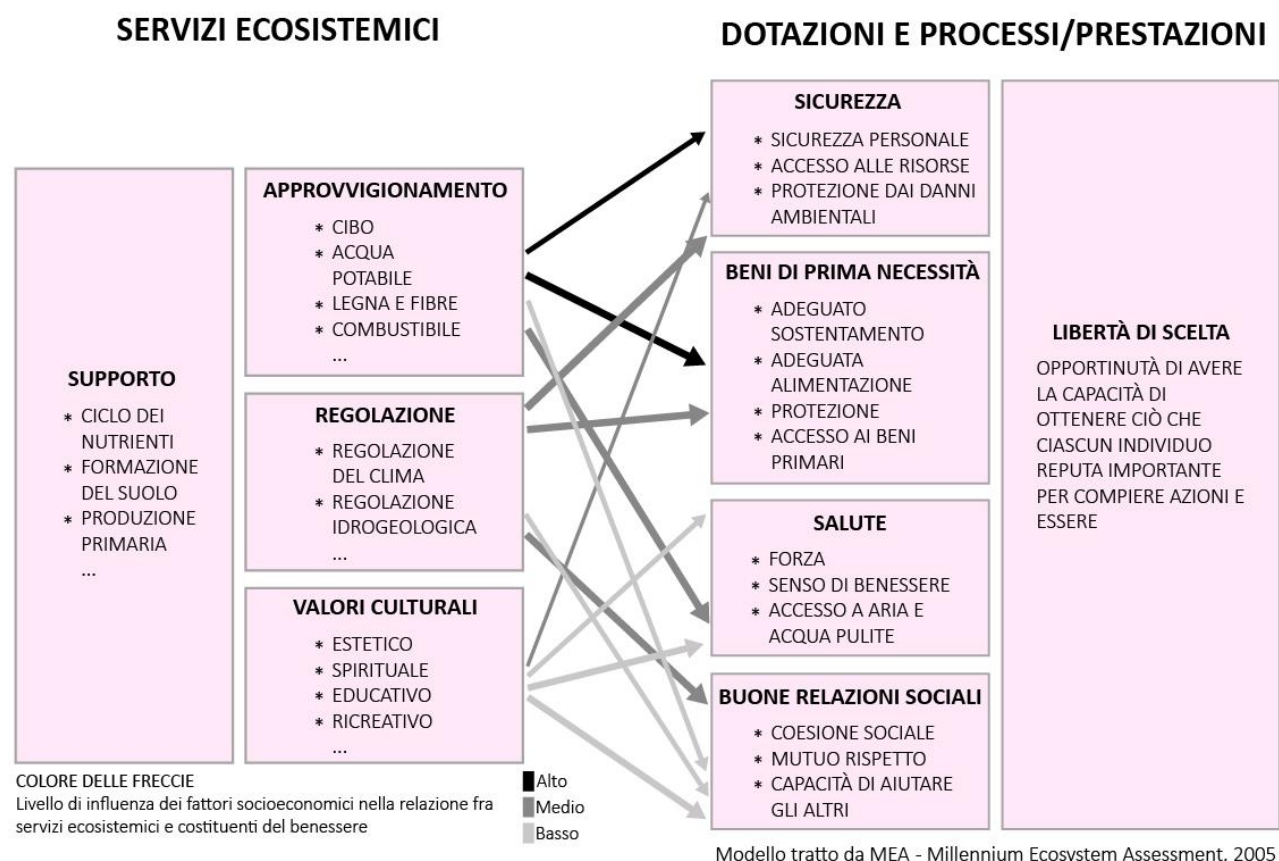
SERVIZI ECOSISTEMICI

DOTAZIONI E PROCESSI/PRESTAZIONI

SUPPORTO
* CICLO DEI NUTRIENTI
* FORMAZIONE DEL SUOLO
* PRODUZIONE PRIMARIA
...

APPROVVIGIONAMENTO
* CIBO
* ACQUA POTABILE
* LEGNA E FIBRE
* COMBUSTIBILE
...

REGOLAZIONE
* REGOLAZIONE DEL CLIMA
* REGOLAZIONE IDROGEOLOGICA
...

VALORI CULTURALI
* ESTETICO
* SPIRITUALE
* EDUCATIVO
* RICREATIVO
...

SICUREZZA
* SICUREZZA PERSONALE
* ACCESSO ALLE RISORSE
* PROTEZIONE DAI DANNI AMBIENTALI

BENI DI PRIMA NECESSITÀ
* ADEGUATO SOSTENTAMENTO
* ADEGUATA ALIMENTAZIONE
* PROTEZIONE
* ACCESSO AI BENI PRIMARI

SALUTE
* FORZA
* SENSO DI BENESSERE
* ACCESSO A ARIA E ACQUA PULITE

BUONE RELAZIONI SOCIALI
* COESIONE SOCIALE
* MUTUO RISPETTO
* CAPACITÀ DI AIUTARE GLI ALTRI

LIBERTÀ DI SCELTA
OPPORTINUTÀ DI AVERE LA CAPACITÀ DI OTTENERE CIÒ CHE CIASCUN INDIVIDUO REPUTA IMPORTANTE PER COMPIERE AZIONI E ESSERE

COLORE DELLE FRECCIE
Livello di influenza dei fattori socioeconomici nella relazione fra servizi ecosistemici e costituenti del benessere

Alto
Medio
Basso

Modello tratto da MEA - Millennium Ecosystem Assessment, 2005